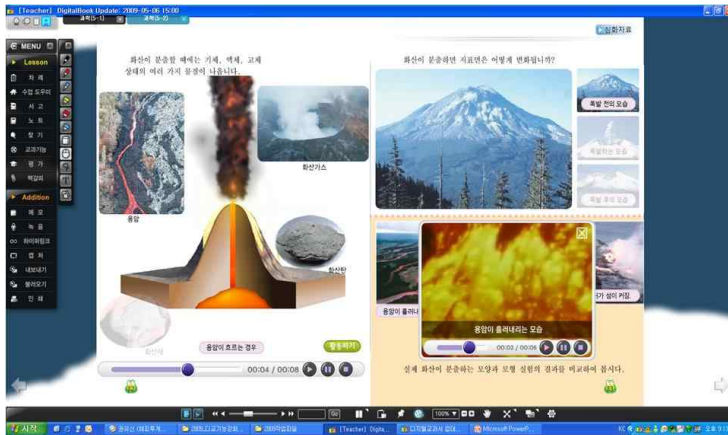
[Teacher] DigitalBook Update: 2009-05-06 15:00
과학(5-1)
과학(5-2)

MENU
Lesson
차 례
수업 도우미
서 고
노 트
찾 기
교과기능
평 가
핵심어
Addition
메 모
녹 음
하이퍼링크
캡 처
내보내기
불러오기
인 쇄

화산이 분출할 때에는 기체, 액체, 고체 상태의 여러 가지 물질이 나옵니다.

화산가스
용암
화산탄
화산재
용암이 흐르는 경우
활동하기
00:04 / 00:08

심화자료
화산이 분출하면 지표면은 어떻게 변화됩니까?
폭발 전의 모습
폭발 중의 모습
폭발 후의 모습
용암이 흘러내
용암이 흘러내리는 모습
00:03 / 00:06
가 섬이 커짐
실제 화산이 분출하는 모양과 모형 실험의 결과를 비교하여 봅시다.

100%
시작
[Teacher] Digita...
디지털교과서 접어...
Microsoft PowerP...